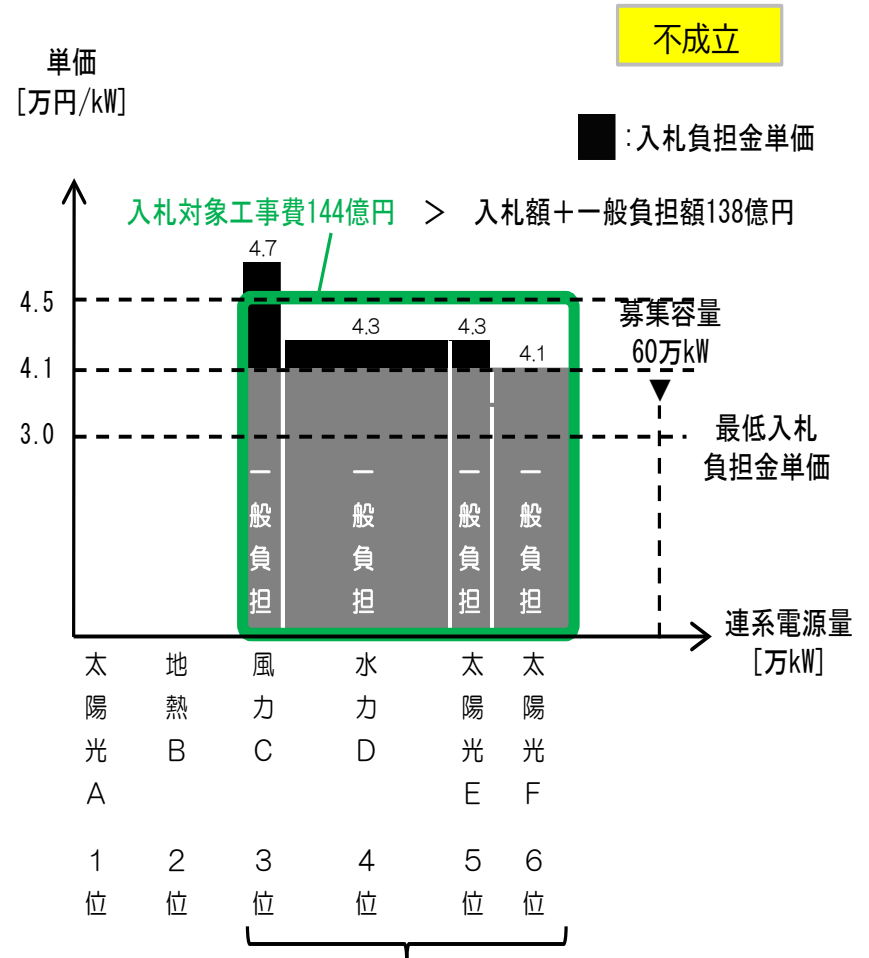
不成立

単価
[万円/kW]

:入札負担金単価

入札対象工事費144億円 ＞ 入札額＋一般負担額138億円

4.7

4.5

4.3

4.3

4.1

募集容量
60万kW

4.1

3.0

最低入札
負担金単価

一般負担

一般負担

一般負担

一般負担

連系電源量
[万kW]

太陽光A
1位

地熱B
2位

風力C
3位

水力D
4位

太陽光E
5位

太陽光F
6位